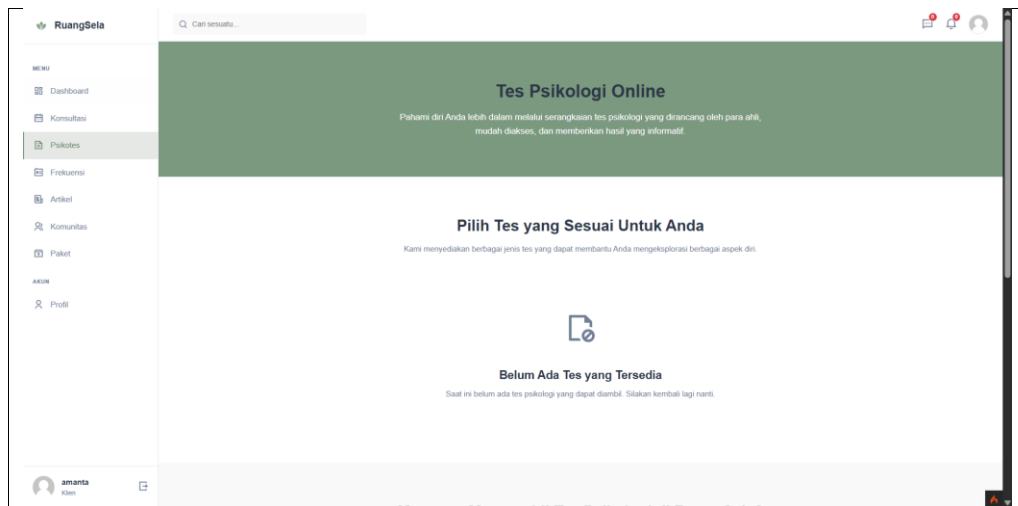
RuangSela

Cari sesuatu...

MENU

Dashboard

Konsultasi

Psikotes

Frekuensi

Artikel

Komunitas

Paket

AKUN

Profil

amanta
Klien

Tes Psikologi Online

Pahami diri Anda lebih dalam melalui serangkaian tes psikologi yang dirancang oleh para ahli, mudah diakses, dan memberikan hasil yang informatif.

Pilih Tes yang Sesuai Untuk Anda

Kami menyediakan berbagai jenis tes yang dapat membantu Anda mengeksplorasi berbagai aspek diri.

Belum Ada Tes yang Tersedia

Saat ini belum ada tes psikologi yang dapat diambil. Silakan kembali lagi nanti.

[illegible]